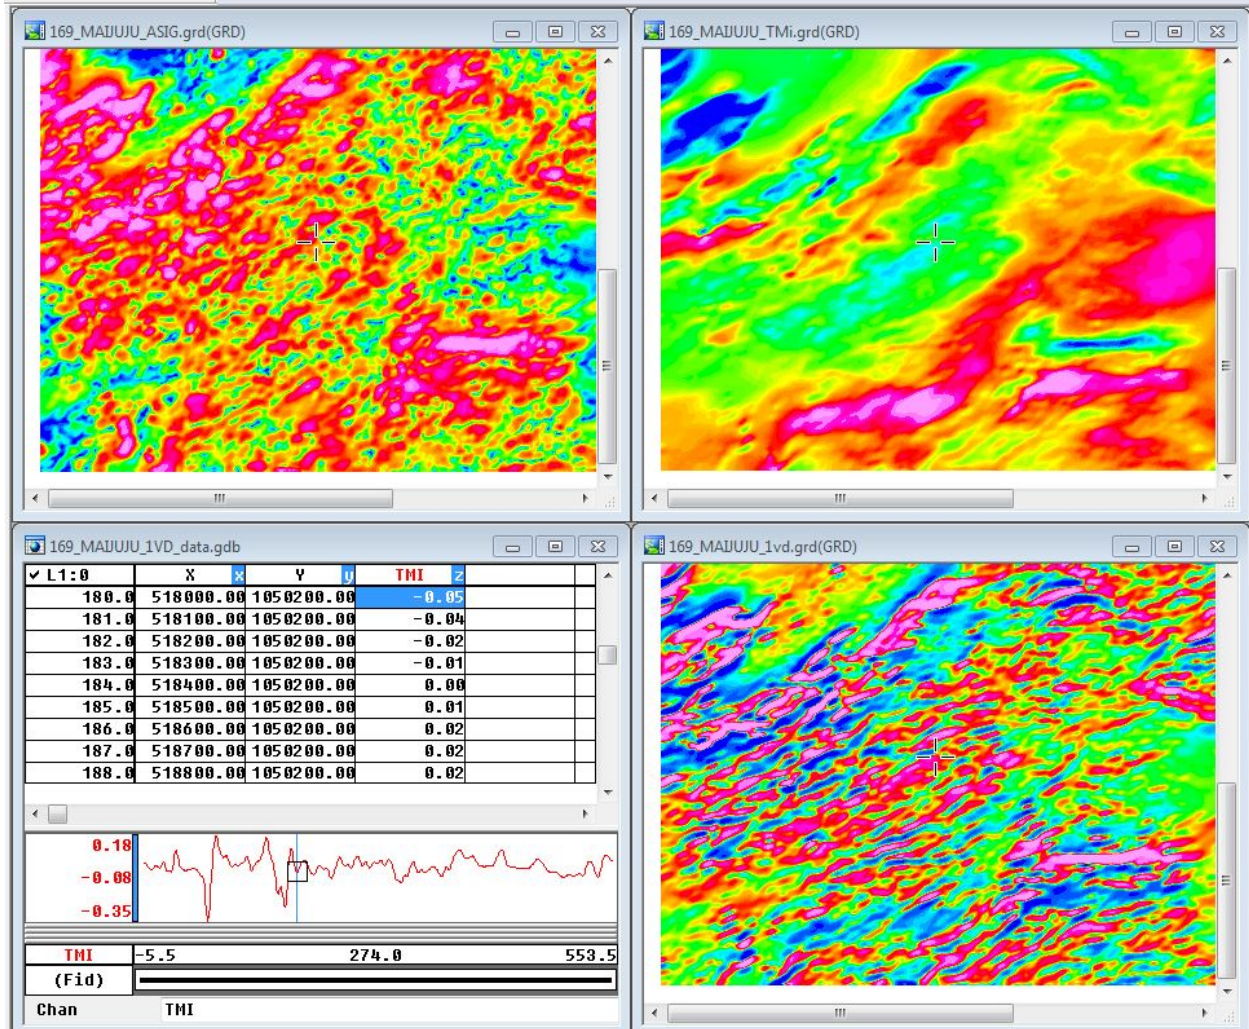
169_MAIJUJU_ASIG.grd(GRD)

169_MAIJUJU_TMi.grd(GRD)

169_MAIJUJU_1VD_data.gdb

| ✔ L1:0 | X | Y | TMI |
|---|---|---|---|
| 180.0 | 518000.00 | 1050200.00 | -0.05 |
| 181.0 | 518100.00 | 1050200.00 | -0.04 |
| 182.0 | 518200.00 | 1050200.00 | -0.02 |
| 183.0 | 518300.00 | 1050200.00 | -0.01 |
| 184.0 | 518400.00 | 1050200.00 | 0.00 |
| 185.0 | 518500.00 | 1050200.00 | 0.01 |
| 186.0 | 518600.00 | 1050200.00 | 0.02 |
| 187.0 | 518700.00 | 1050200.00 | 0.02 |
| 188.0 | 518800.00 | 1050200.00 | 0.02 |

0.18
-0.08
-0.35

TMI -5.5 274.0 553.5
(Fid)
Chan TMI

169_MAIJUJU_1vd.grd(GRD)